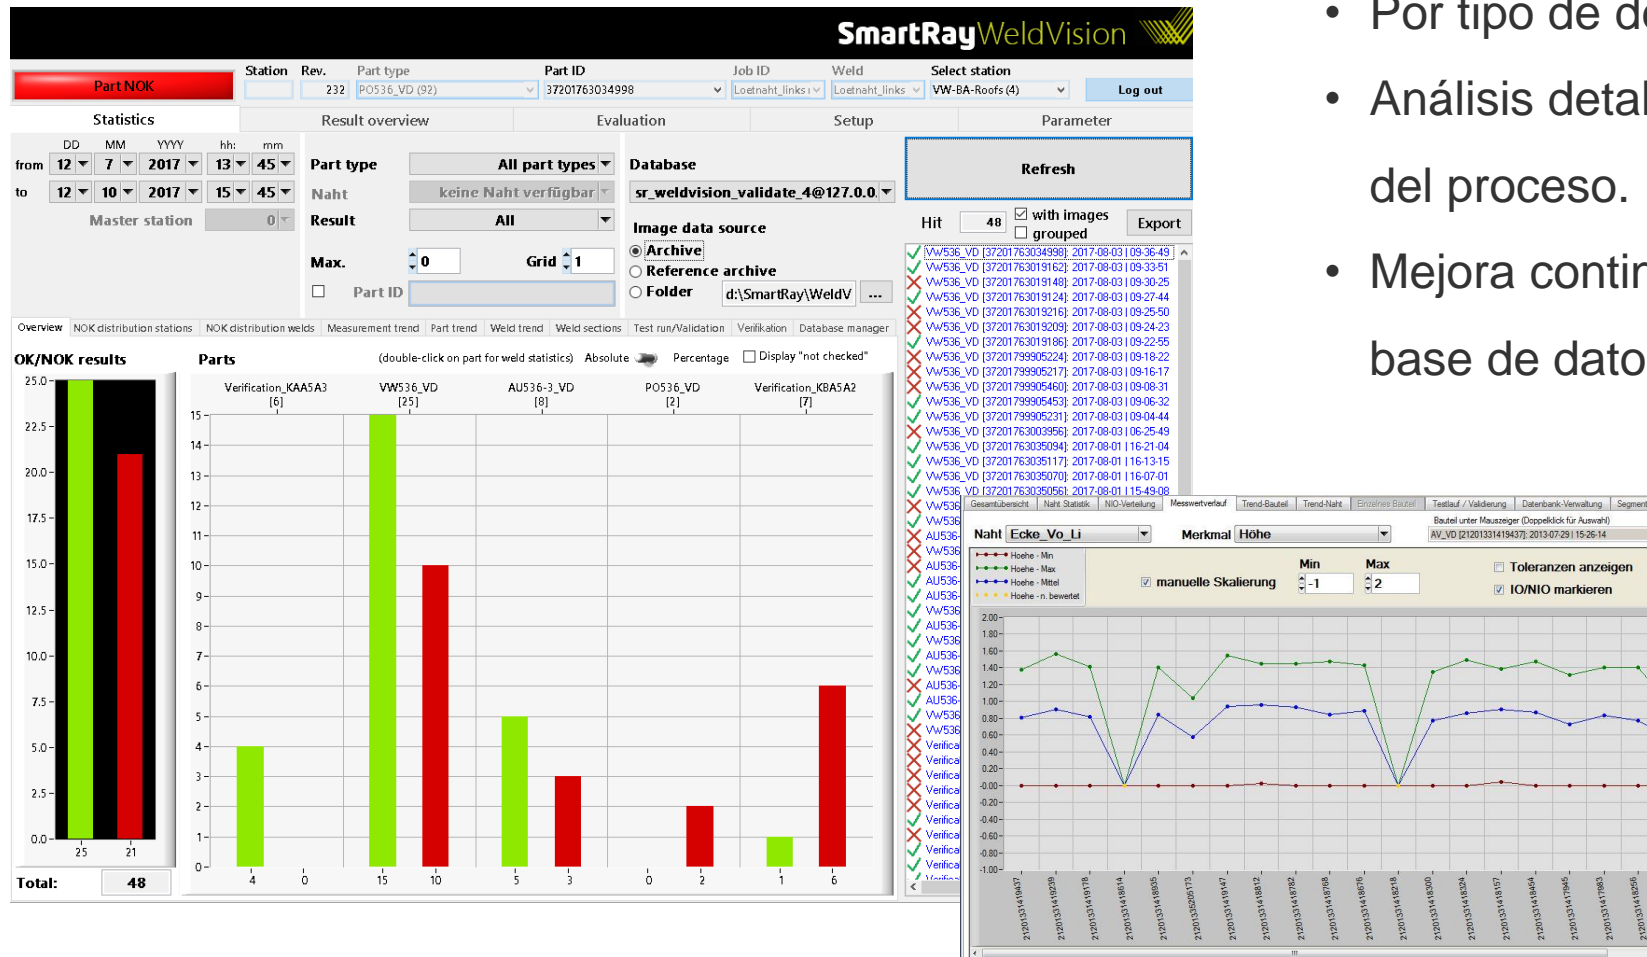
SmartRayWeldVision

Part NOK

Station Rev. Part type Part ID Job ID Weld Select station
232 PO536_VD (92) 37201763034998 Loetnaht_links Loetnaht_links VW-BA-Roofs (4) Log out

Statistics Result overview Evaluation Setup Parameter

DD MM YYYY hh: mm
from 12 7 2017 13 45
to 12 10 2017 15 45
Master station 0

Part type All part types
Naht keine Naht verfügbar
Result All
Max. 0 Grid 1
Part ID

Database sr_weldvision_validate_4@127.0.0.
Image data source
Archive
Reference archive
Folder d:\SmartRay\WeldV ...

Refresh

Hit 48 with images grouped Export

Overview NOK distribution stations NOK distribution welds Measurement trend Part trend Weld trend Weld sections Test run/Validation Verifikation Database manager

OK/NOK results

Parts (double-click on part for weld statistics) Absolute Percentage Display "not checked"

Verification_KAA5A3 [6] VW536_VD [25] AU536-3_VD [8] PO536_VD [2] Verification_KBA5A2 [7]

25.0 22.5 20.0 17.5 15.0 12.5 10.0 7.5 5.0 2.5 0.0
25 21
15 14 13 12 11 10 9 8 7 6 5 4 3 2 1 0
4 0 15 10 5 3 0 2 1 6

Total: 48

VW536_VD [37201763034998]: 2017-08-03 | 09-36-49
VW536_VD [37201763019162]: 2017-08-03 | 09-33-51
VW536_VD [37201763019148]: 2017-08-03 | 09-30-25
VW536_VD [37201763019124]: 2017-08-03 | 09-27-44
VW536_VD [37201763019216]: 2017-08-03 | 09-25-50
VW536_VD [37201763019209]: 2017-08-03 | 09-24-23
VW536_VD [37201763019186]: 2017-08-03 | 09-22-55
VW536_VD [37201799905224]: 2017-08-03 | 09-18-22
VW536_VD [37201799905217]: 2017-08-03 | 09-16-17
VW536_VD [37201799905460]: 2017-08-03 | 09-08-31
VW536_VD [37201799905453]: 2017-08-03 | 09-06-32
VW536_VD [37201799905231]: 2017-08-03 | 09-04-44
VW536_VD [37201763003956]: 2017-08-03 | 06-25-49
VW536_VD [37201763035094]: 2017-08-01 | 16-21-04
VW536_VD [37201763035117]: 2017-08-01 | 16-13-15
VW536_VD [37201763035070]: 2017-08-01 | 16-07-01
VW536_VD [37201763035056]: 2017-08-01 | 15-49-08
VW536 VW536 AU536 VW536 AU536 AU536 AU536 VW536 AU536 VW536 AU536 VW536 AU536 AU536 VW536 VW536 Verifica Verifica Verifica Verifica Verifica Verifica Verifica Verifica Verifica

Gesamtübersicht Naht Statistik NIO-Verteilung Messwertverlauf Trend-Bauteil Trend-Naht Einzelnes Bauteil Testlauf / Validierung Datenbank-Verwaltung Segment
Bauteil unter Mauszeiger (Doppelklick für Auswahl)
AV_VD [21201331419437]: 2013-07-29 | 15-26-14
Naht Ecke_Vo_Li Merkmal Höhe
Hoehe - Min
Hoehe - Max
Hoehe - Mittel
Hoehe - n. bewertet
manuelle Skalierung Min -1 Max 2
Toleranzen anzeigen
IO/NIO markieren
2.00 1.80 1.60 1.40 1.20 1.00 0.80 0.60 0.40 0.20 -0.00 -0.20 -0.40 -0.60 -0.80 -1.00

• Por tipo de d
• Análisis detal
del proceso.
• Mejora contin
base de dato